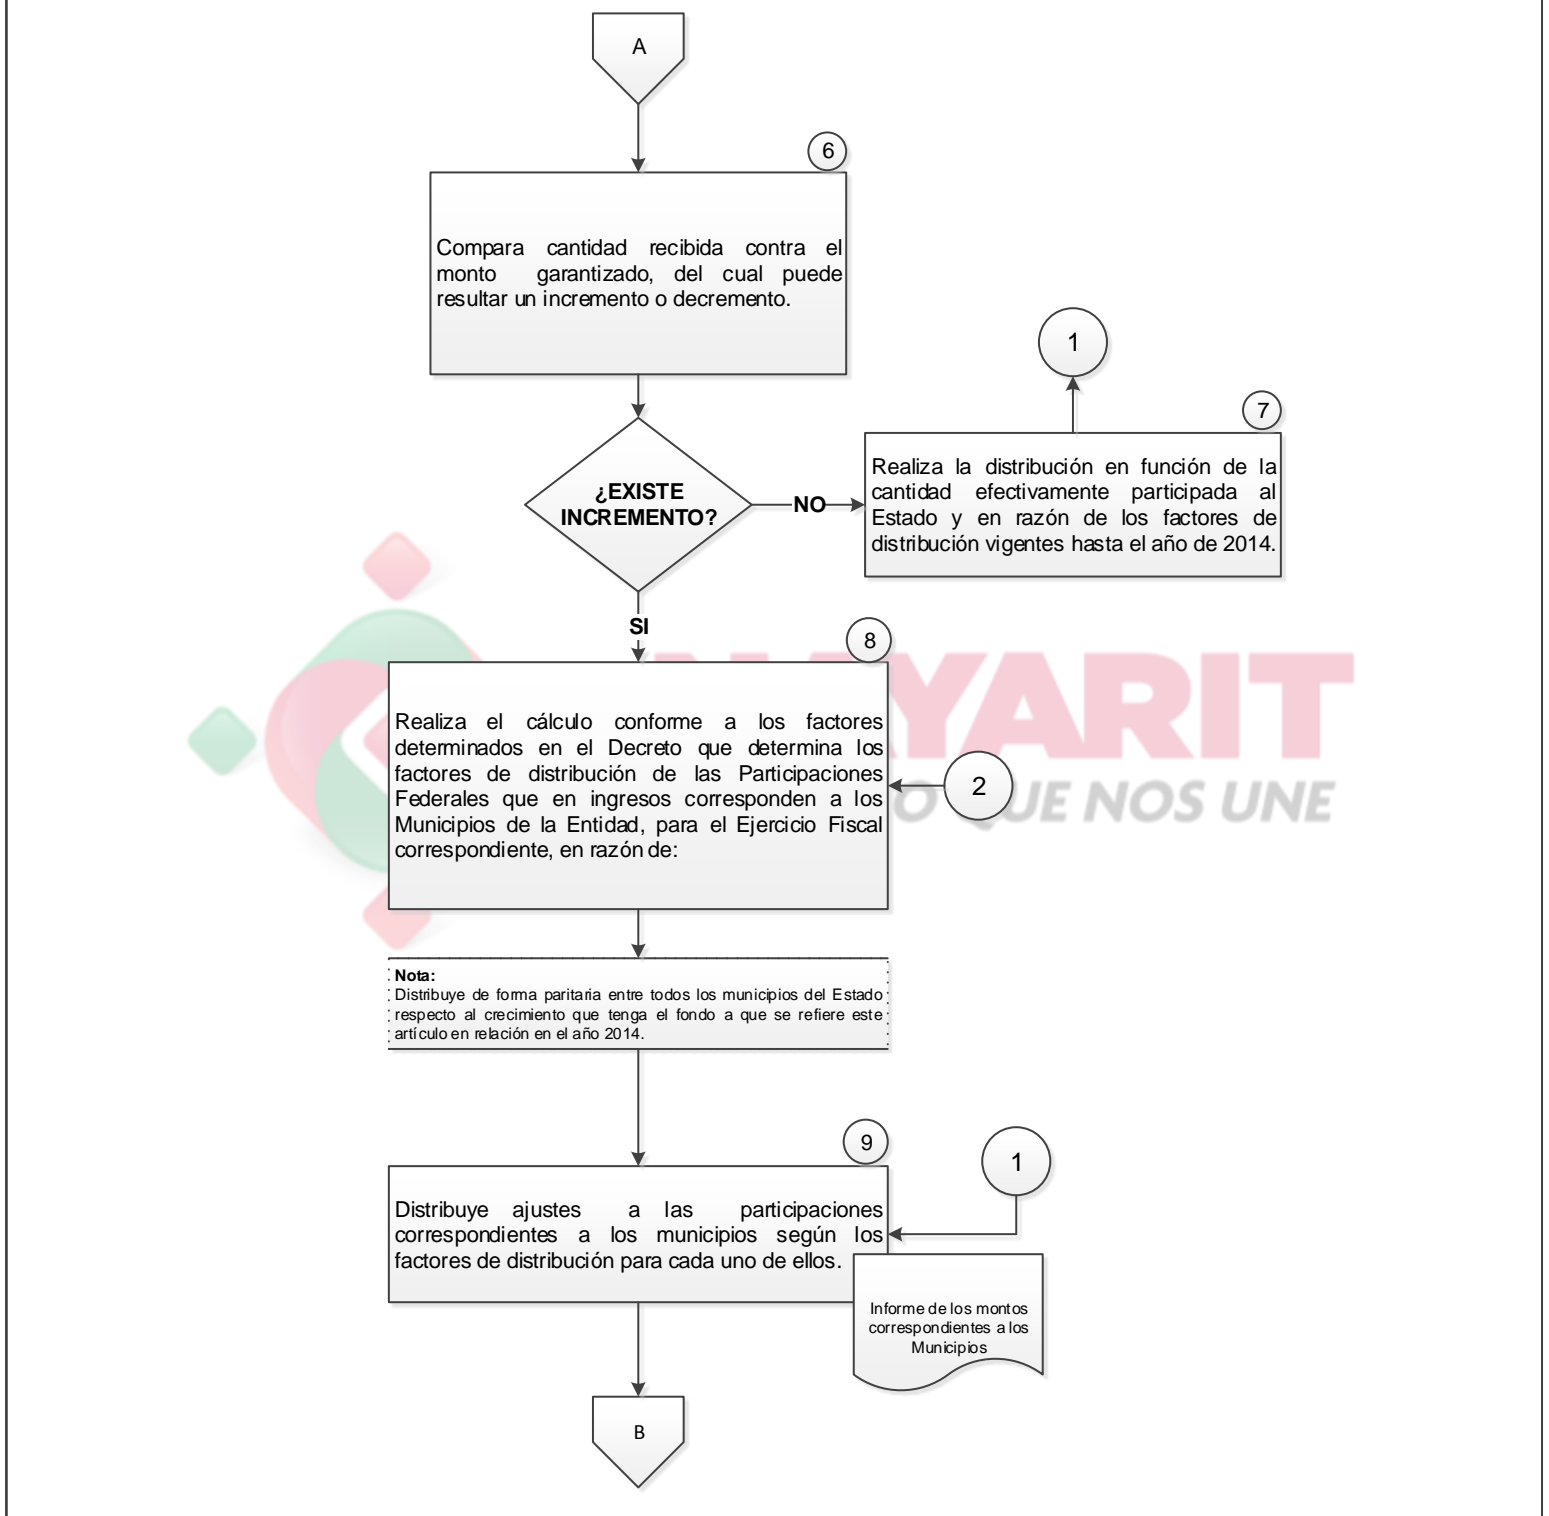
A

6

Compara cantidad recibida contra el monto garantizado, del cual puede resultar un incremento o decremento.

1

7

¿EXISTE INCREMENTO?

NO

Realiza la distribución en función de la cantidad efectivamente participada al Estado y en razón de los factores de distribución vigentes hasta el año de 2014.

SI

8

Realiza el cálculo conforme a los factores determinados en el Decreto que determina los factores de distribución de las Participaciones Federales que en ingresos corresponden a los Municipios de la Entidad, para el Ejercicio Fiscal correspondiente, en razón de:

2

YARIT

O QUE NOS UNE

Nota:
Distribuye de forma paritaria entre todos los municipios del Estado respecto al crecimiento que tenga el fondo a que se refiere este artículo en relación en el año 2014.

9

1

Distribuye ajustes a las participaciones correspondientes a los municipios según los factores de distribución para cada uno de ellos.

Informe de los montos correspondientes a los Municipios

B